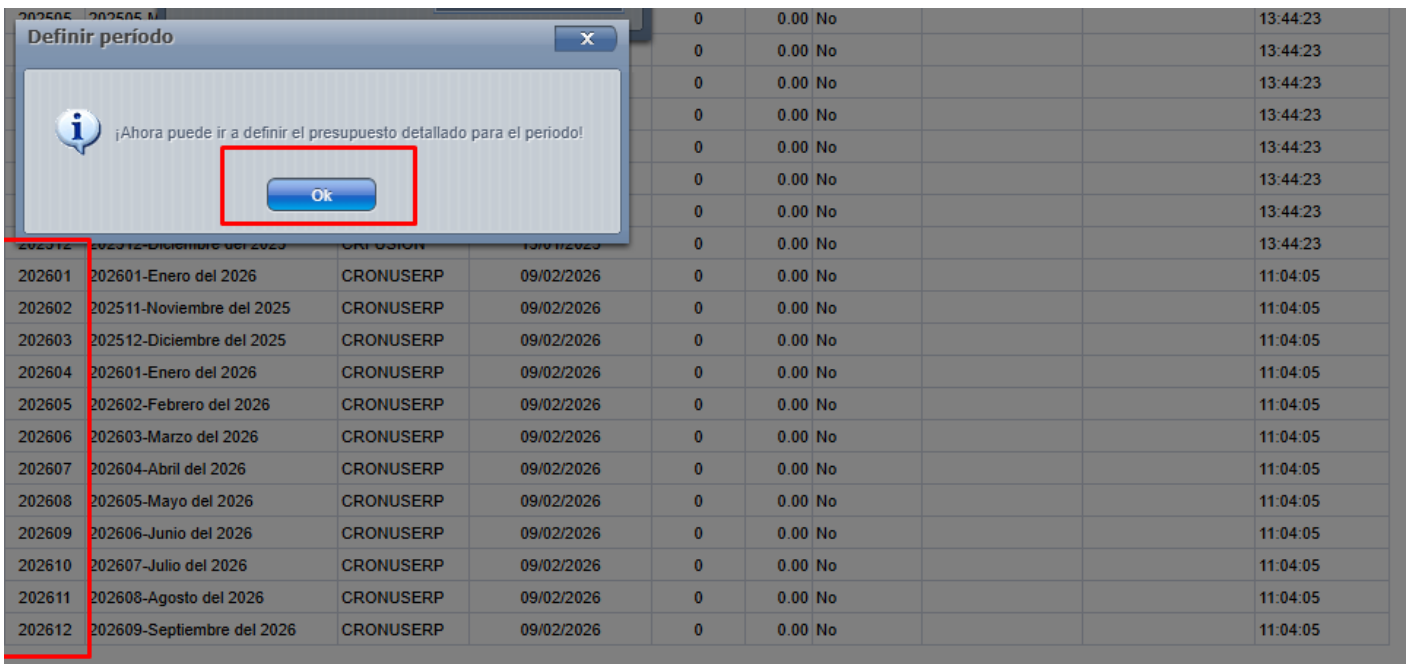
Definir período

¡Ahora puede ir a definir el presupuesto detallado para el periodo!

Ok

| 202505 | 202505-M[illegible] | | | 0 | 0.00 | No | | | 13:44:23 |
|---|---|---|---|---|---|---|---|---|---|
| | | | | 0 | 0.00 | No | | | 13:44:23 |
| | | | | 0 | 0.00 | No | | | 13:44:23 |
| | | | | 0 | 0.00 | No | | | 13:44:23 |
| | | | | 0 | 0.00 | No | | | 13:44:23 |
| | | | | 0 | 0.00 | No | | | 13:44:23 |
| | | | | 0 | 0.00 | No | | | 13:44:23 |
| 202512 | 202512-Diciembre del 2025 | CRFUSION | 15/01/2025 | 0 | 0.00 | No | | | 13:44:23 |
| 202601 | 202601-Enero del 2026 | CRONUSERP | 09/02/2026 | 0 | 0.00 | No | | | 11:04:05 |
| 202602 | 202511-Noviembre del 2025 | CRONUSERP | 09/02/2026 | 0 | 0.00 | No | | | 11:04:05 |
| 202603 | 202512-Diciembre del 2025 | CRONUSERP | 09/02/2026 | 0 | 0.00 | No | | | 11:04:05 |
| 202604 | 202601-Enero del 2026 | CRONUSERP | 09/02/2026 | 0 | 0.00 | No | | | 11:04:05 |
| 202605 | 202602-Febrero del 2026 | CRONUSERP | 09/02/2026 | 0 | 0.00 | No | | | 11:04:05 |
| 202606 | 202603-Marzo del 2026 | CRONUSERP | 09/02/2026 | 0 | 0.00 | No | | | 11:04:05 |
| 202607 | 202604-Abril del 2026 | CRONUSERP | 09/02/2026 | 0 | 0.00 | No | | | 11:04:05 |
| 202608 | 202605-Mayo del 2026 | CRONUSERP | 09/02/2026 | 0 | 0.00 | No | | | 11:04:05 |
| 202609 | 202606-Junio del 2026 | CRONUSERP | 09/02/2026 | 0 | 0.00 | No | | | 11:04:05 |
| 202610 | 202607-Julio del 2026 | CRONUSERP | 09/02/2026 | 0 | 0.00 | No | | | 11:04:05 |
| 202611 | 202608-Agosto del 2026 | CRONUSERP | 09/02/2026 | 0 | 0.00 | No | | | 11:04:05 |
| 202612 | 202609-Septiembre del 2026 | CRONUSERP | 09/02/2026 | 0 | 0.00 | No | | | 11:04:05 |